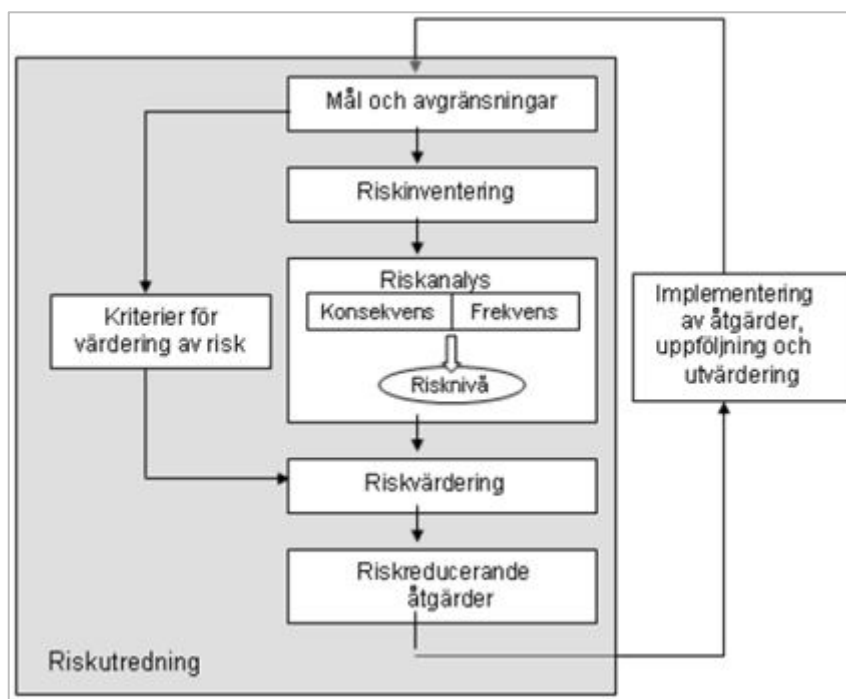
Mål och avgränsningar

Riskinventering

Riskanalys

Konsekvens

Frekvens

Risknivå

Kriterier för värdering av risk

Riskvärdering

Riskreducerande åtgärder

Implementering av åtgärder, uppföljning och utvärdering

Riskutredning